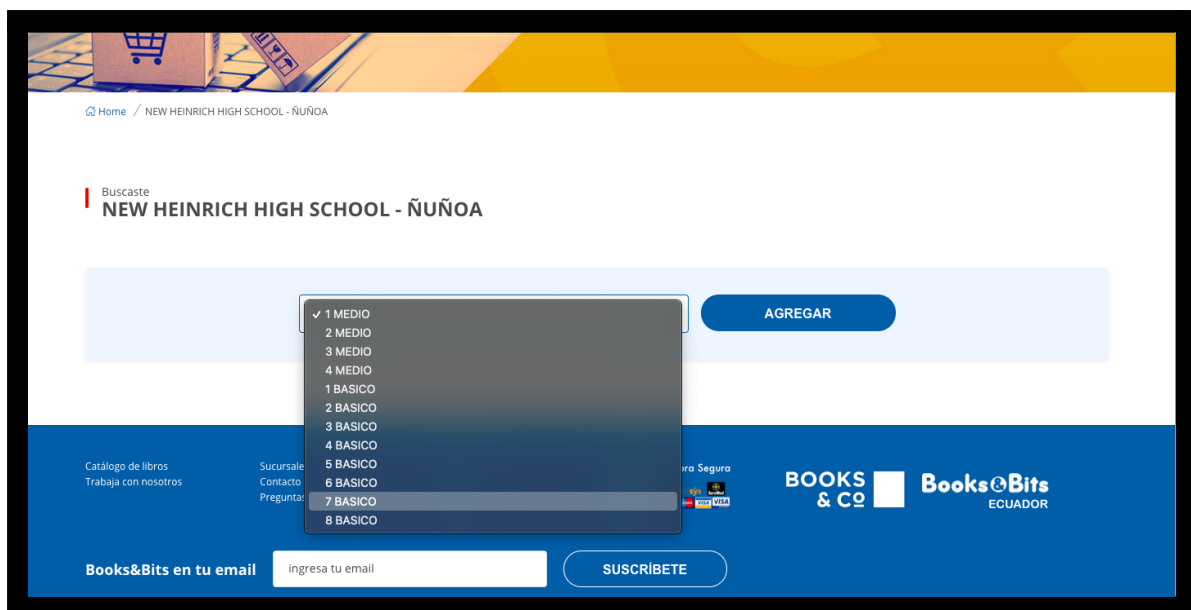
Home / NEW HEINRICH HIGH SCHOOL - ÑUÑOA

Buscaste
NEW HEINRICH HIGH SCHOOL - ÑUÑOA

✓ 1 MEDIO
2 MEDIO
3 MEDIO
4 MEDIO
1 BASICO
2 BASICO
3 BASICO
4 BASICO
5 BASICO
6 BASICO
7 BASICO
8 BASICO

AGREGAR

Catálogo de libros
Trabaja con nosotros

Sucursale
Contacto
Preguntas

ra Segura

VISA

BOOKS & Co

Books&Bits
ECUADOR

Books&Bits en tu email

ingresa tu email

SUSCRÍBETE